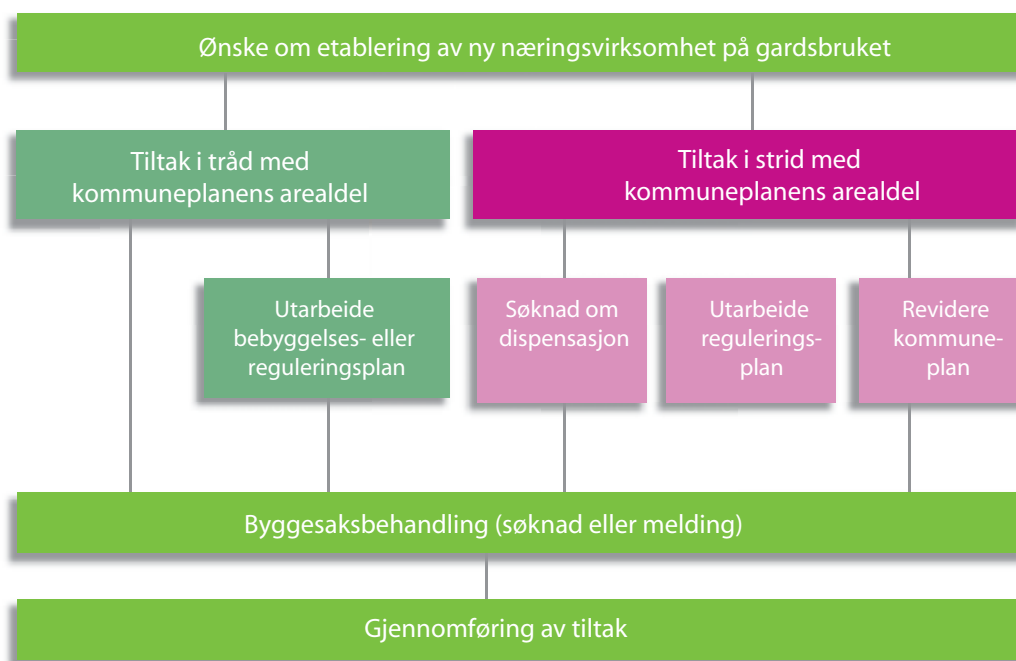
Ønske om etablering av ny næringsvirksomhet på gardsbruket

Tiltak i tråd med kommuneplanens arealdel

Tiltak i strid med kommuneplanens arealdel

Utarbeide bebyggelses- eller reguleringsplan

Søknad om dispensasjon

Utarbeide reguleringsplan

Revidere kommuneplan

Byggesaksbehandling (søknad eller melding)

Gjennomføring av tiltak